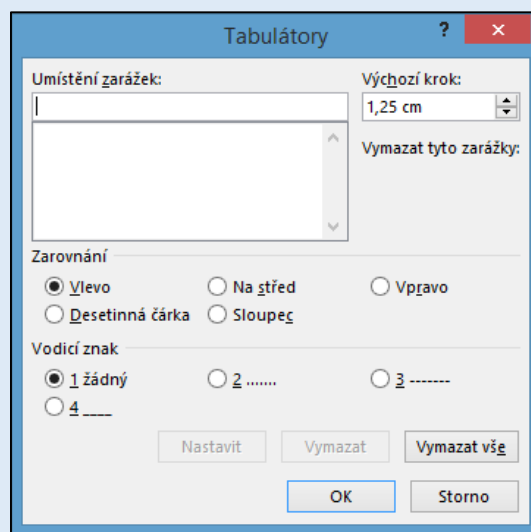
Tabulátory

?

Umístění zarážek:

Výchozí krok:

1,25 cm

Vymazat tyto zarážky:

Zarovnání

Vlevo

Na střed

Vpravo

Desetinná čárka

Sloupec

Vodicí znak

1 žádný

2 .......

3 -------

4 ____

Nastavit

Vymazat

Vymazat vše

OK

Storno